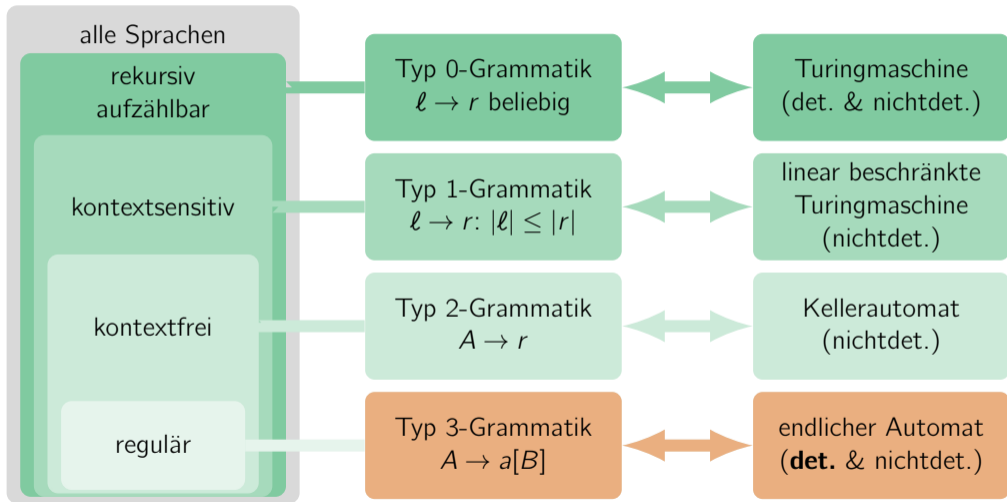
alle Sprachen

rekursiv aufzählbar

kontextsensitiv

kontextfrei

regulär

Typ 0-Grammatik
$\ell \to r$ beliebig

Turingmaschine
(det. & nichtdet.)

Typ 1-Grammatik
$\ell \to r$: $|\ell| \leq |r|$

linear beschränkte Turingmaschine
(nichtdet.)

Typ 2-Grammatik
$A \to r$

Kellerautomat
(nichtdet.)

Typ 3-Grammatik
$A \to a[B]$

endlicher Automat
(**det.** & nichtdet.)